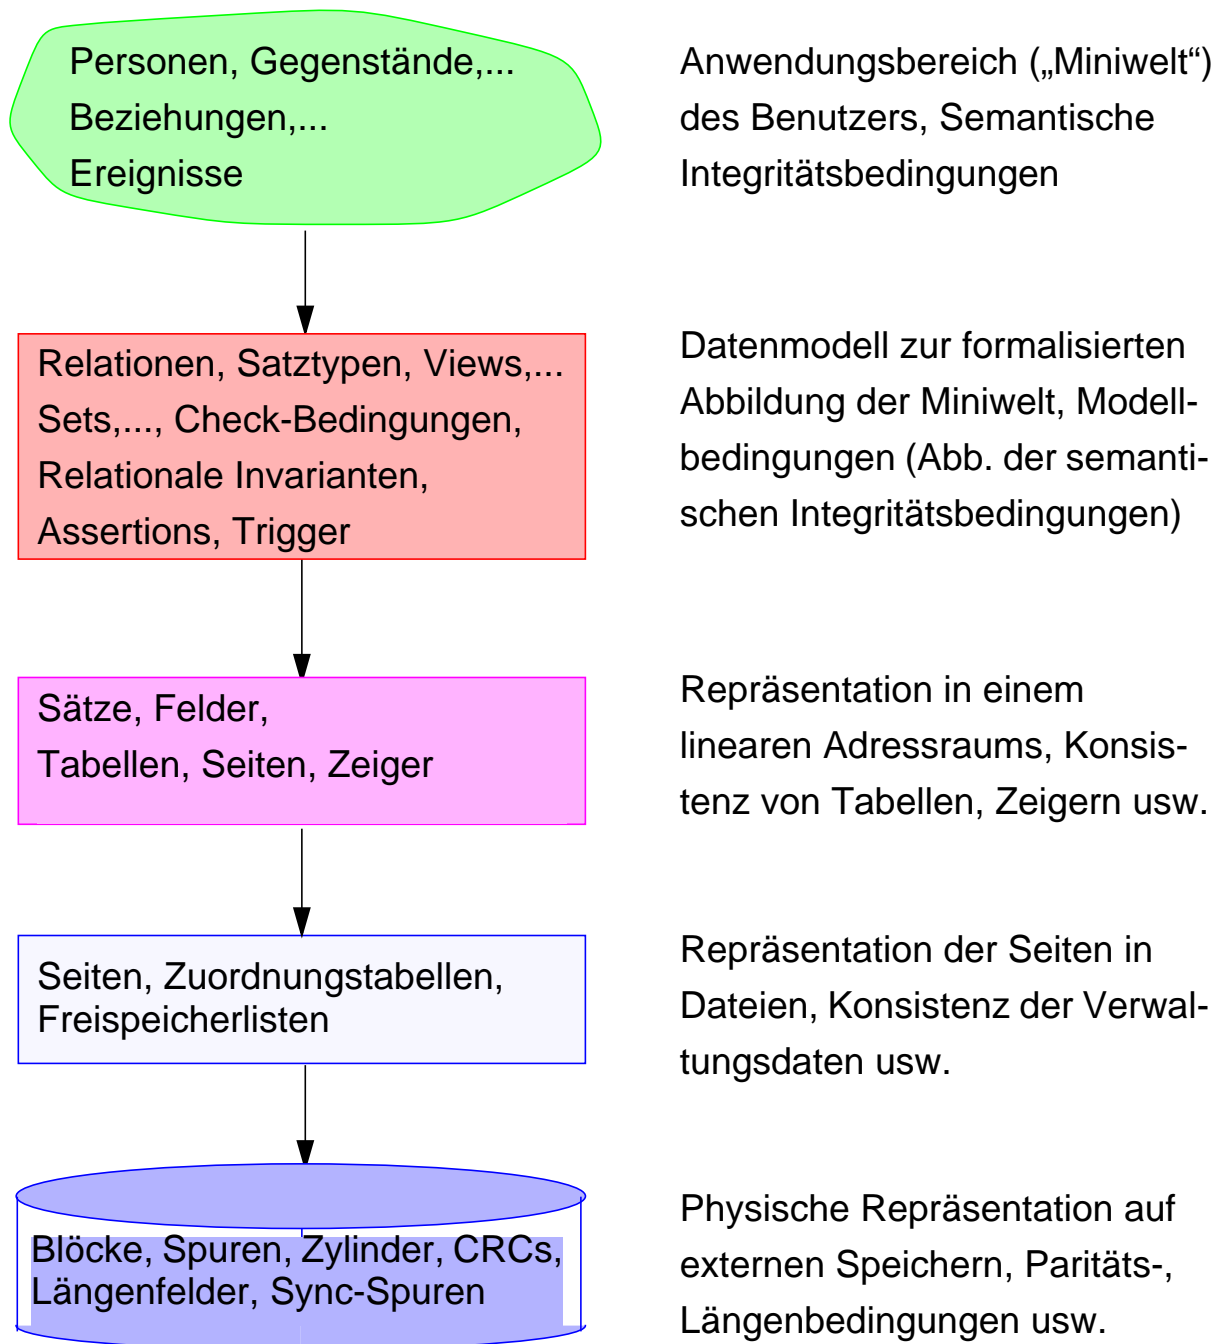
Personen, Gegenstände,...
Beziehungen,...
Ereignisse

Anwendungsbereich („Miniwelt“) des Benutzers, Semantische Integritätsbedingungen

Relationen, Satztypen, Views,...
Sets,..., Check-Bedingungen,
Relationale Invarianten,
Assertions, Trigger

Datenmodell zur formalisierten Abbildung der Miniwelt, Modellbedingungen (Abb. der semantischen Integritätsbedingungen)

Sätze, Felder,
Tabellen, Seiten, Zeiger

Repräsentation in einem linearen Adressraums, Konsistenz von Tabellen, Zeigern usw.

Seiten, Zuordnungstabellen,
Freispeicherlisten

Repräsentation der Seiten in Dateien, Konsistenz der Verwaltungsdaten usw.

Blöcke, Spuren, Zylinder, CRCs,
Längenfelder, Sync-Spuren

Physische Repräsentation auf externen Speichern, Paritäts-, Längenbedingungen usw.